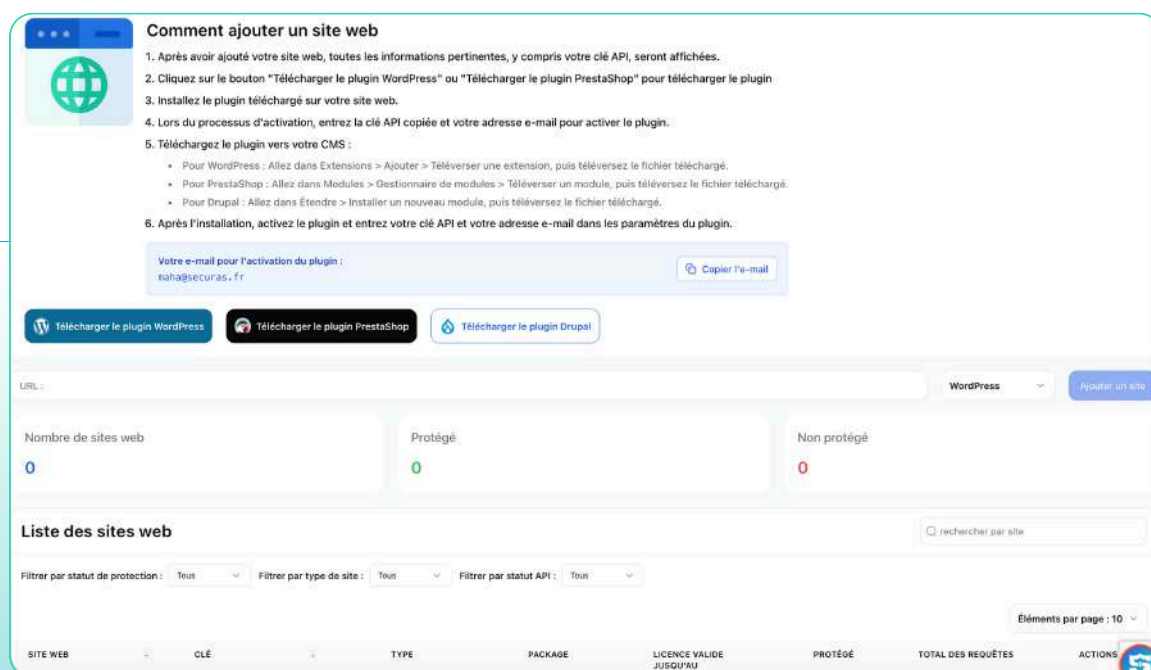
Comment ajouter un site web

1. Après avoir ajouté votre site web, toutes les informations pertinentes, y compris votre clé API, seront affichées.

2. Cliquez sur le bouton "Télécharger le plugin WordPress" ou "Télécharger le plugin PrestaShop" pour télécharger le plugin

3. Installez le plugin téléchargé sur votre site web.

4. Lors du processus d'activation, entrez la clé API copiée et votre adresse e-mail pour activer le plugin.

5. Téléchargez le plugin vers votre CMS :

- Pour WordPress : Allez dans Extensions > Ajouter > Téléverser une extension, puis téléversez le fichier téléchargé.
- Pour PrestaShop : Allez dans Modules > Gestionnaire de modules > Téléverser un module, puis téléversez le fichier téléchargé.
- Pour Drupal : Allez dans Étendre > Installer un nouveau module, puis téléversez le fichier téléchargé.

6. Après l'installation, activez le plugin et entrez votre clé API et votre adresse e-mail dans les paramètres du plugin.

Votre e-mail pour l'activation du plugin :
maha@securas.fr

Copier l'e-mail

Télécharger le plugin WordPress
Télécharger le plugin PrestaShop
Télécharger le plugin Drupal

URL :
WordPress
Ajouter un site

Nombre de sites web
0

Protégé
0

Non protégé
0

Liste des sites web

rechercher par site

Filtrer par statut de protection : Tous
Filtrer par type de site : Tous
Filtrer par statut API : Tous

Éléments par page : 10

| SITE WEB | CLÉ | TYPE | PACKAGE | LICENCE VALIDE JUSQU'AU | PROTÉGÉ | TOTAL DES REQUÊTES | ACTIONS |
|---|---|---|---|---|---|---|---|